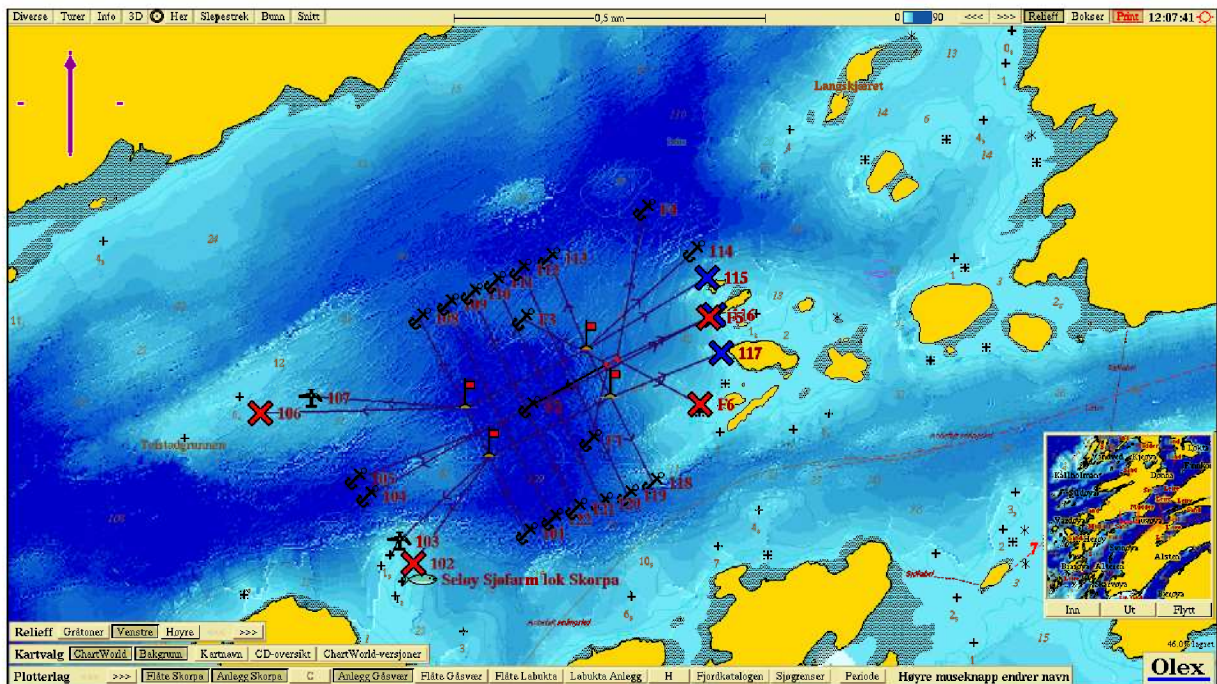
Diverse Turer Info 3D Her Slepestrek Bunn Snitt
0,5 nm
0 90 <<< >>> Relieff Bokser Print 12:07:41

Langskjæret
F4
114
F12 113
115
F11
F10
F9
F8
F3
F5 116
117
107
106
F6
F2
Tofstadgrunnen
F1
105
104
118
F19
F20
F21
F22
101
103
102
Seløy Sjøfarm lok Skorpa

Inn Ut Flytt

Relieff Gråtoner Venstre Høyre >>>
Kartvalg ChartWorld Bakgrunn Kartnavn CD-oversikt ChartWorld-versjoner
Plotterlag >>> Flåte Skorpa Anlegg Skorpa C Anlegg Gåsvær Flåte Gåsvær Flåte Labukta Labukta Anlegg H Fjordkatalogen Sjøgrenser Periode Høyre museknapp endrer navn
Olex